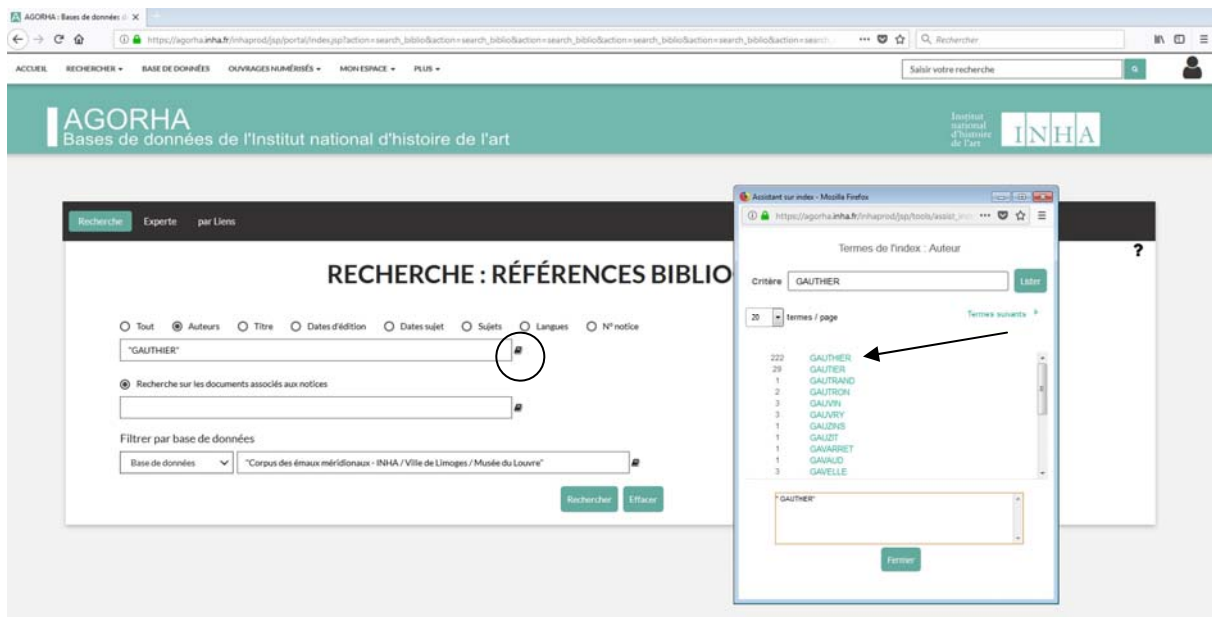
AGORHA : Bases de données d

https://agorha.inha.fr/inhaprod/jsp/portal/index.jsp?action=search_biblio&action=search_biblio&action=search_biblio&action=search_biblio&action=search_biblio&action=search

Rechercher

ACCUEIL RECHERCHER BASE DE DONNÉES OUVRAGES NUMÉRISÉS MON ESPACE PLUS

Saisir votre recherche

AGORHA
Bases de données de l'Institut national d'histoire de l'art

Institut national d'histoire de l'art INHA

Recherche Experte par Liens

RECHERCHE : RÉFÉRENCES BIBLIO

Tout Auteurs Titre Dates d'édition Dates sujet Sujets Langues N° notice

"GAUTHIER"

Recherche sur les documents associés aux notices

Filtrer par base de données

Base de données "Corpus des émaux méridionaux - INHA / Ville de Limoges / Musée du Louvre"

Rechercher Effacer

?

Assistant sur index - Mozilla Firefox

https://agorha.inha.fr/inhaprod/jsp/tools/assist_inv

Termes de l'index : Auteur

Critère GAUTHIER Lister

20 termes / page

Termes suivants

| | |
|---|---|
| 222 | GAUTHIER |
| 29 | GAUTIER |
| 1 | GAUTRAND |
| 2 | GAUTRON |
| 3 | GAUVIN |
| 3 | GAUVRY |
| 1 | GAUZINS |
| 1 | GAUZIT |
| 1 | GAVARRET |
| 1 | GAVAUD |
| 3 | GAVELLE |

"GAUTHIER"

Fermer